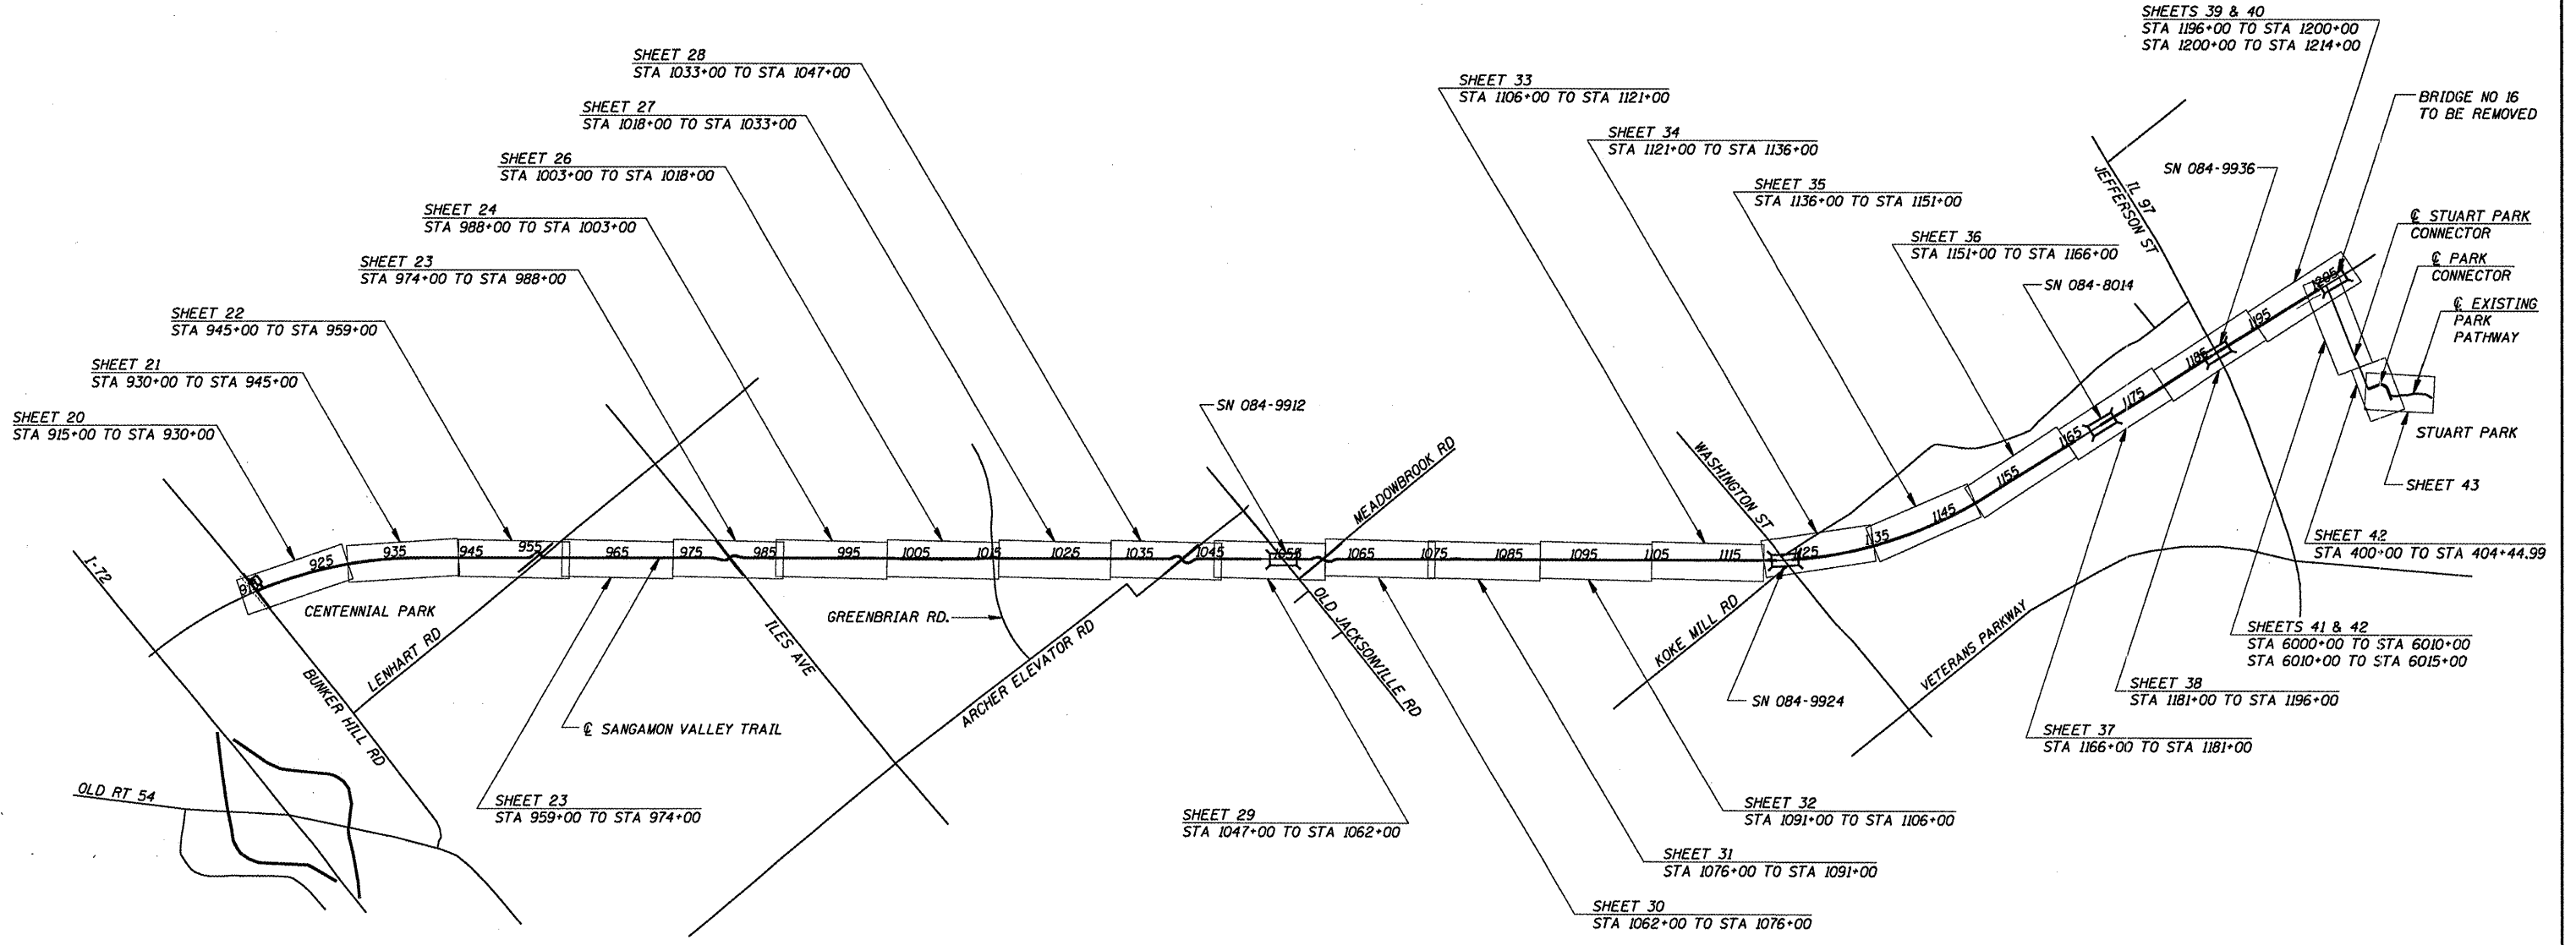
SHEETS 39 & 40
STA 1196+00 TO STA 1200+00
STA 1200+00 TO STA 1214+00

SHEET 28
STA 1033+00 TO STA 1047+00

SHEET 27
STA 1018+00 TO STA 1033+00

SHEET 26
STA 1003+00 TO STA 1018+00

SHEET 24
STA 988+00 TO STA 1003+00

SHEET 23
STA 974+00 TO STA 988+00

SHEET 22
STA 945+00 TO STA 959+00

SHEET 21
STA 930+00 TO STA 945+00

SHEET 20
STA 915+00 TO STA 930+00

SHEET 33
STA 1106+00 TO STA 1121+00

SHEET 34
STA 1121+00 TO STA 1136+00

SHEET 35
STA 1136+00 TO STA 1151+00

SHEET 36
STA 1151+00 TO STA 1166+00

BRIDGE NO 16
TO BE REMOVED

SN 084-9936

IL 97
JEFFERSON ST

℄ STUART PARK
CONNECTOR

℄ PARK
CONNECTOR

℄ EXISTING
PARK
PATHWAY

SN 084-8014

STUART PARK

SHEET 43

SHEET 42
STA 400+00 TO STA 404+44.99

SN 084-9912

MEADOWBROOK RD

WASHINGTON ST

915 925 935 945 955 965 975 985 995 1005 1015 1025 1035 1045 1055 1065 1075 1085 1095 1105 1115 1125 1135 1145 1155 1165 1175 1185 1195 1205

CENTENNIAL PARK

I-72

GREENBRIAR RD.

LENHART RD

ILES AVE

ARCHER ELEVATOR RD

OLD JACKSONVILLE RD

KOKE MILL RD

VETERANS PARKWAY

SN 084-9924

SHEETS 41 & 42
STA 6000+00 TO STA 6010+00
STA 6010+00 TO STA 6015+00

SHEET 38
STA 1181+00 TO STA 1196+00

SHEET 37
STA 1166+00 TO STA 1181+00

℄ SANGAMON VALLEY TRAIL

BUNKER HILL RD

OLD RT 54

SHEET 23
STA 959+00 TO STA 974+00

SHEET 29
STA 1047+00 TO STA 1062+00

SHEET 32
STA 1091+00 TO STA 1106+00

SHEET 31
STA 1076+00 TO STA 1091+00

SHEET 30
STA 1062+00 TO STA 1076+00